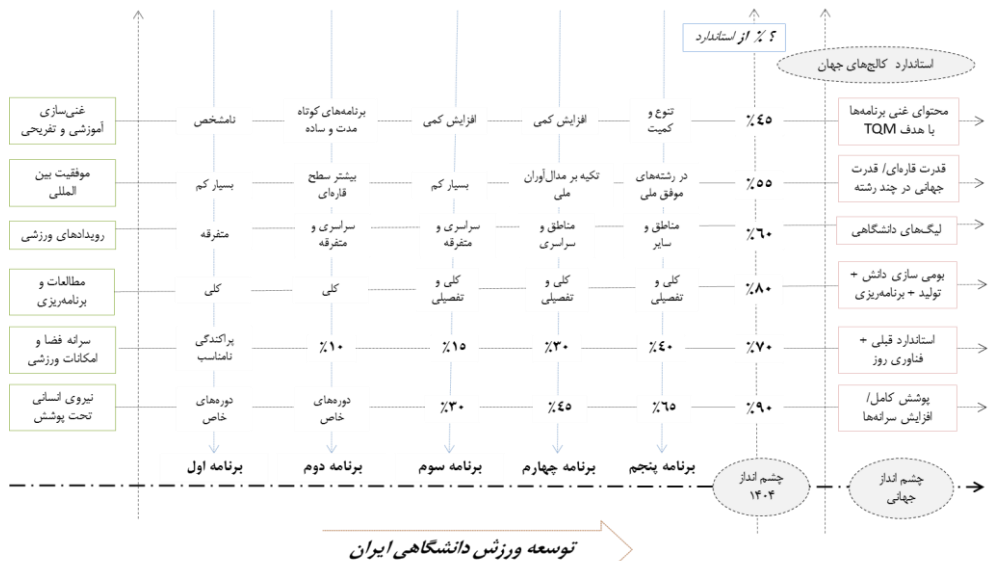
؟ ٪ از استاندارد

استاندارد کالج‌های جهان

| | برنامه اول | برنامه دوم | برنامه سوم | برنامه چهارم | برنامه پنجم | | |
|---|---|---|---|---|---|---|---|
| غنی‌سازی آموزشی و تفریحی | نامشخص | برنامه‌های کوتاه مدت و ساده | افزایش کمی | افزایش کمی | تنوع و کمیت | ٪۴۵ | محتوای غنی برنامه‌ها با هدف TQM |
| موفقیت بین المللی | بسیار کم | بیشتر سطح قاره‌ای | بسیار کم | تکیه بر مدال‌آوران ملی | در رشته‌های موفق ملی | ٪۵۵ | قدرت قاره‌ای/ قدرت جهانی در چند رشته |
| رویدادهای ورزشی | متفرقه | سراسری و متفرقه | سراسری و متفرقه | مناطق و سراسری | مناطق و سایر | ٪۶۰ | لیگ‌های دانشگاهی |
| مطالعات و برنامه‌ریزی | کلی | کلی | کلی و تفصیلی | کلی و تفصیلی | کلی و تفصیلی | ٪۸۰ | بومی سازی دانش + تولید + برنامه‌ریزی |
| سرانه فضا و امکانات ورزشی | پراکندگی نامناسب | ٪۱۰ | ٪۱۵ | ٪۳۰ | ٪۴۰ | ٪۷۰ | استاندارد قبلی + فناوری روز |
| نیروی انسانی تحت پوشش | دوره‌های خاص | دوره‌های خاص | ٪۳۰ | ٪۴۵ | ٪۶۵ | ٪۹۰ | پوشش کامل/ افزایش سرانه‌ها |

برنامه اول برنامه دوم برنامه سوم برنامه چهارم برنامه پنجم

چشم انداز ۱۴۰۴

چشم انداز جهانی

توسعه ورزش دانشگاهی ایران